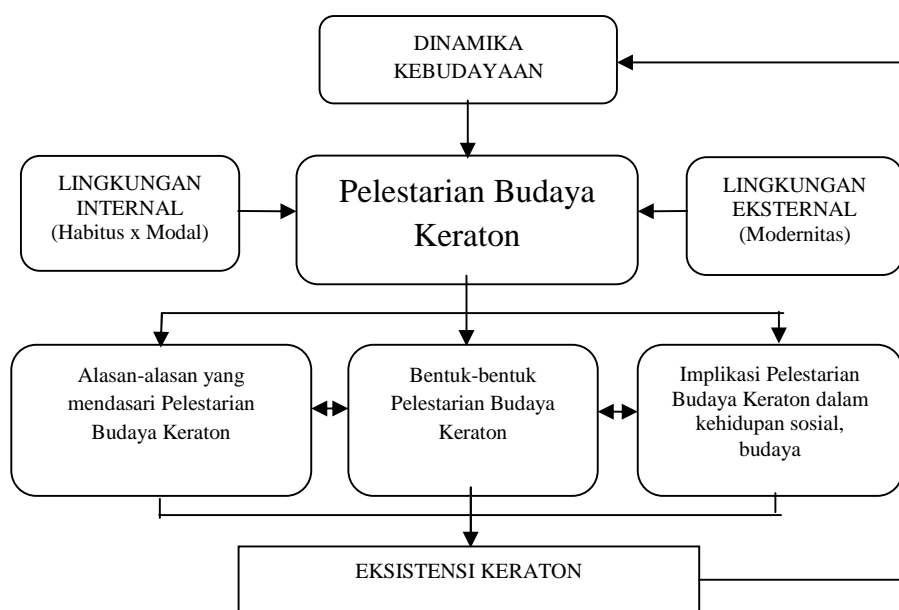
DINAMIKA KEBUDAYAAN

LINGKUNGAN INTERNAL (Habitus x Modal)

Pelestarian Budaya Keraton

LINGKUNGAN EKSTERNAL (Modernitas)

Alasan-alasan yang mendasari Pelestarian Budaya Keraton

Bentuk-bentuk Pelestarian Budaya Keraton

Implikasi Pelestarian Budaya Keraton dalam kehidupan sosial, budaya

EKSISTENSI KERATON